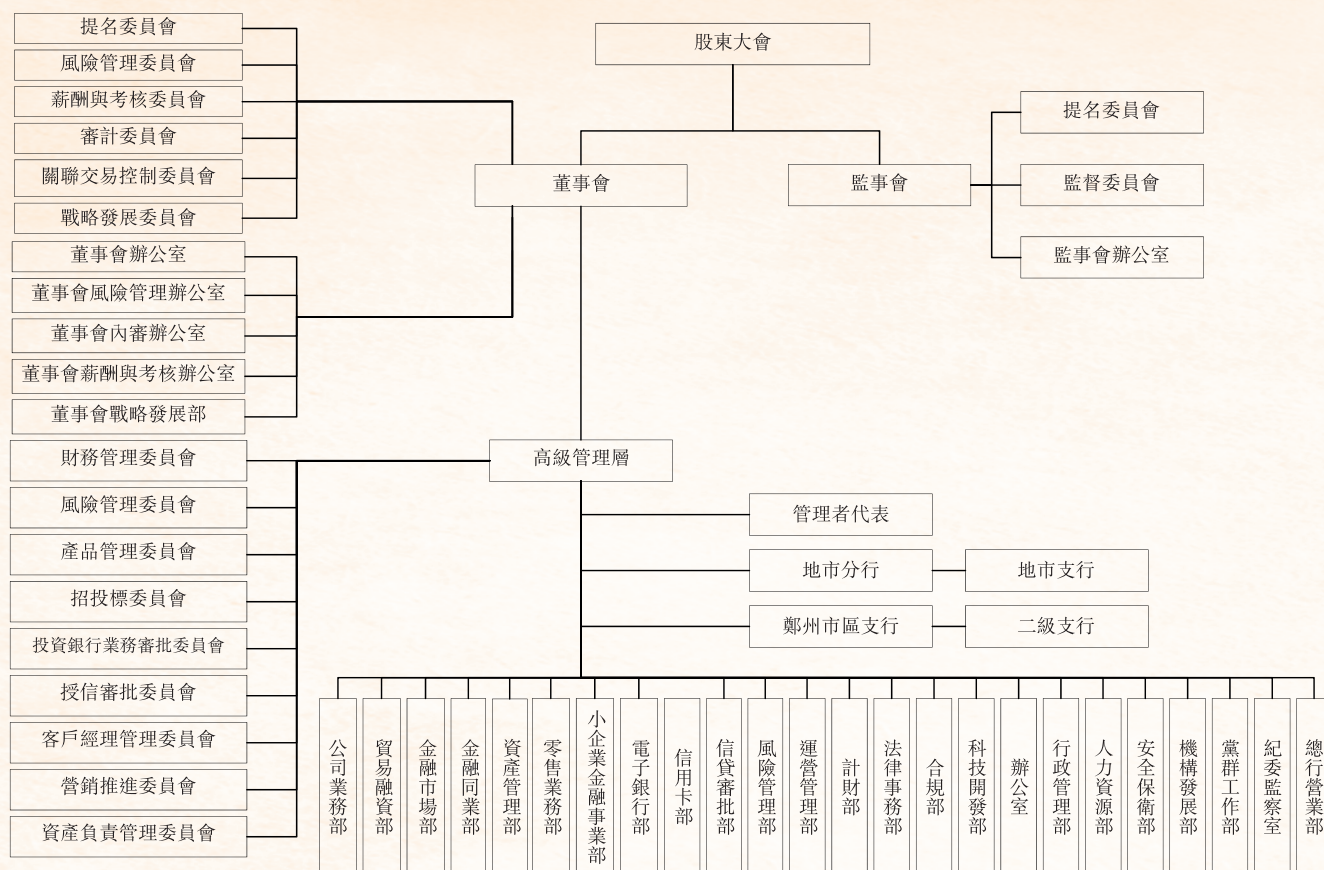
股東大會

提名委員會
風險管理委員會
薪酬與考核委員會
審計委員會
關聯交易控制委員會
戰略發展委員會

董事會

監事會

提名委員會
監督委員會
監事會辦公室

董事會辦公室
董事會風險管理辦公室
董事會內審辦公室
董事會薪酬與考核辦公室
董事會戰略發展部

財務管理委員會
風險管理委員會
產品管理委員會
招投標委員會
投資銀行業務審批委員會
授信審批委員會
客戶經理管理委員會
營銷推進委員會
資產負責管理委員會

高級管理層

管理者代表
地市分行
地市支行
鄭州市區支行
二級支行

公司業務部
貿易融資部
金融市場部
金融同業部
資產管理部
零售業務部
小企業金融事業部
電子銀行部
信用卡部
信貸審批部
風險管理部
運營管理部
計財部
法律事務部
合規部
科技開發部
辦公室
行政管理部
人力資源部
安全保衛部
機構發展部
黨群工作部
紀委監察室
總行營業部